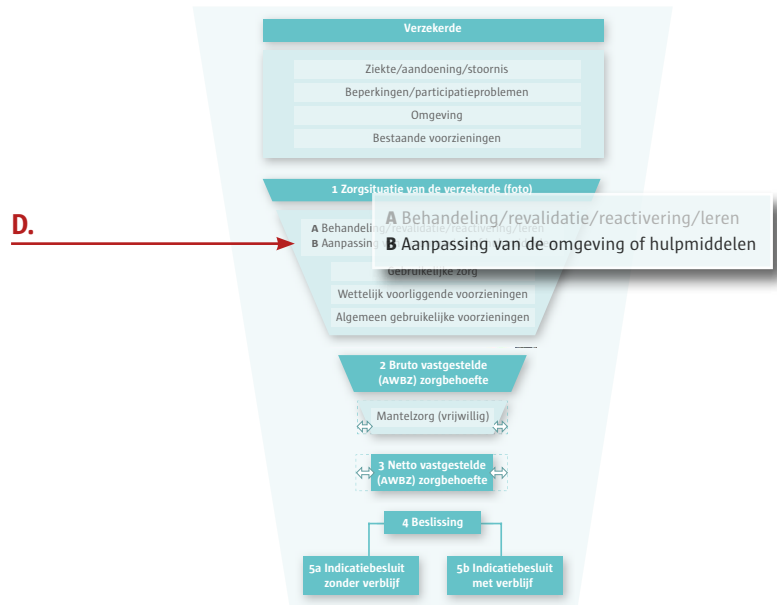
Verzekerde

Ziekte/aandoening/stoornis

Beperkingen/participatieproblemen

Omgeving

Bestaande voorzieningen

1 Zorgsituatie van de verzekerde (foto)

D.

A Behandeling/revalidatie/reactivering/leren
B Aanpassing

A Behandeling/revalidatie/reactivering/leren
B Aanpassing van de omgeving of hulpmiddelen

Gebruikelijke zorg

Wettelijk voorliggende voorzieningen

Algemeen gebruikelijke voorzieningen

2 Bruto vastgestelde (AWBZ) zorgbehoefte

Mantelzorg (vrijwillig)

3 Netto vastgestelde (AWBZ) zorgbehoefte

4 Beslissing

5a Indicatiebesluit zonder verblijf

5b Indicatiebesluit met verblijf